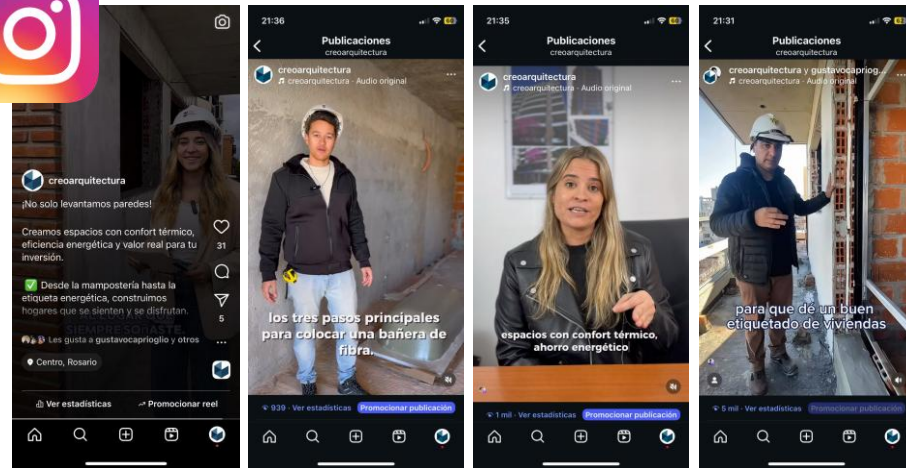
creoarquitectura

¡No solo levantamos paredes!

Creamos espacios con confort térmico, eficiencia energética y valor real para tu inversión.

✅ Desde la mampostería hasta la etiqueta energética, construimos hogares que se sienten y se disfrutan.

31

5

Les gusta a gustavocaprioglio y otros

Centro, Rosario

Ver estadísticas

Promocionar reel

21:36

Publicaciones

creoarquitectura

creoarquitectura

creoarquitectura · Audio original

los tres pasos principales para colocar una bañera de fibra.

939 · Ver estadísticas

Promocionar publicación

21:35

Publicaciones

creoarquitectura

creoarquitectura

creoarquitectura · Audio original

espacios con confort térmico, ahorro energético

1 mil · Ver estadísticas

Promocionar publicación

21:31

Publicaciones

creoarquitectura

creoarquitectura y gustavocapriog...

creoarquitectura · Audio original

para que de un buen etiquetado de viviendas

5 mil · Ver estadísticas

Promocionar publicación